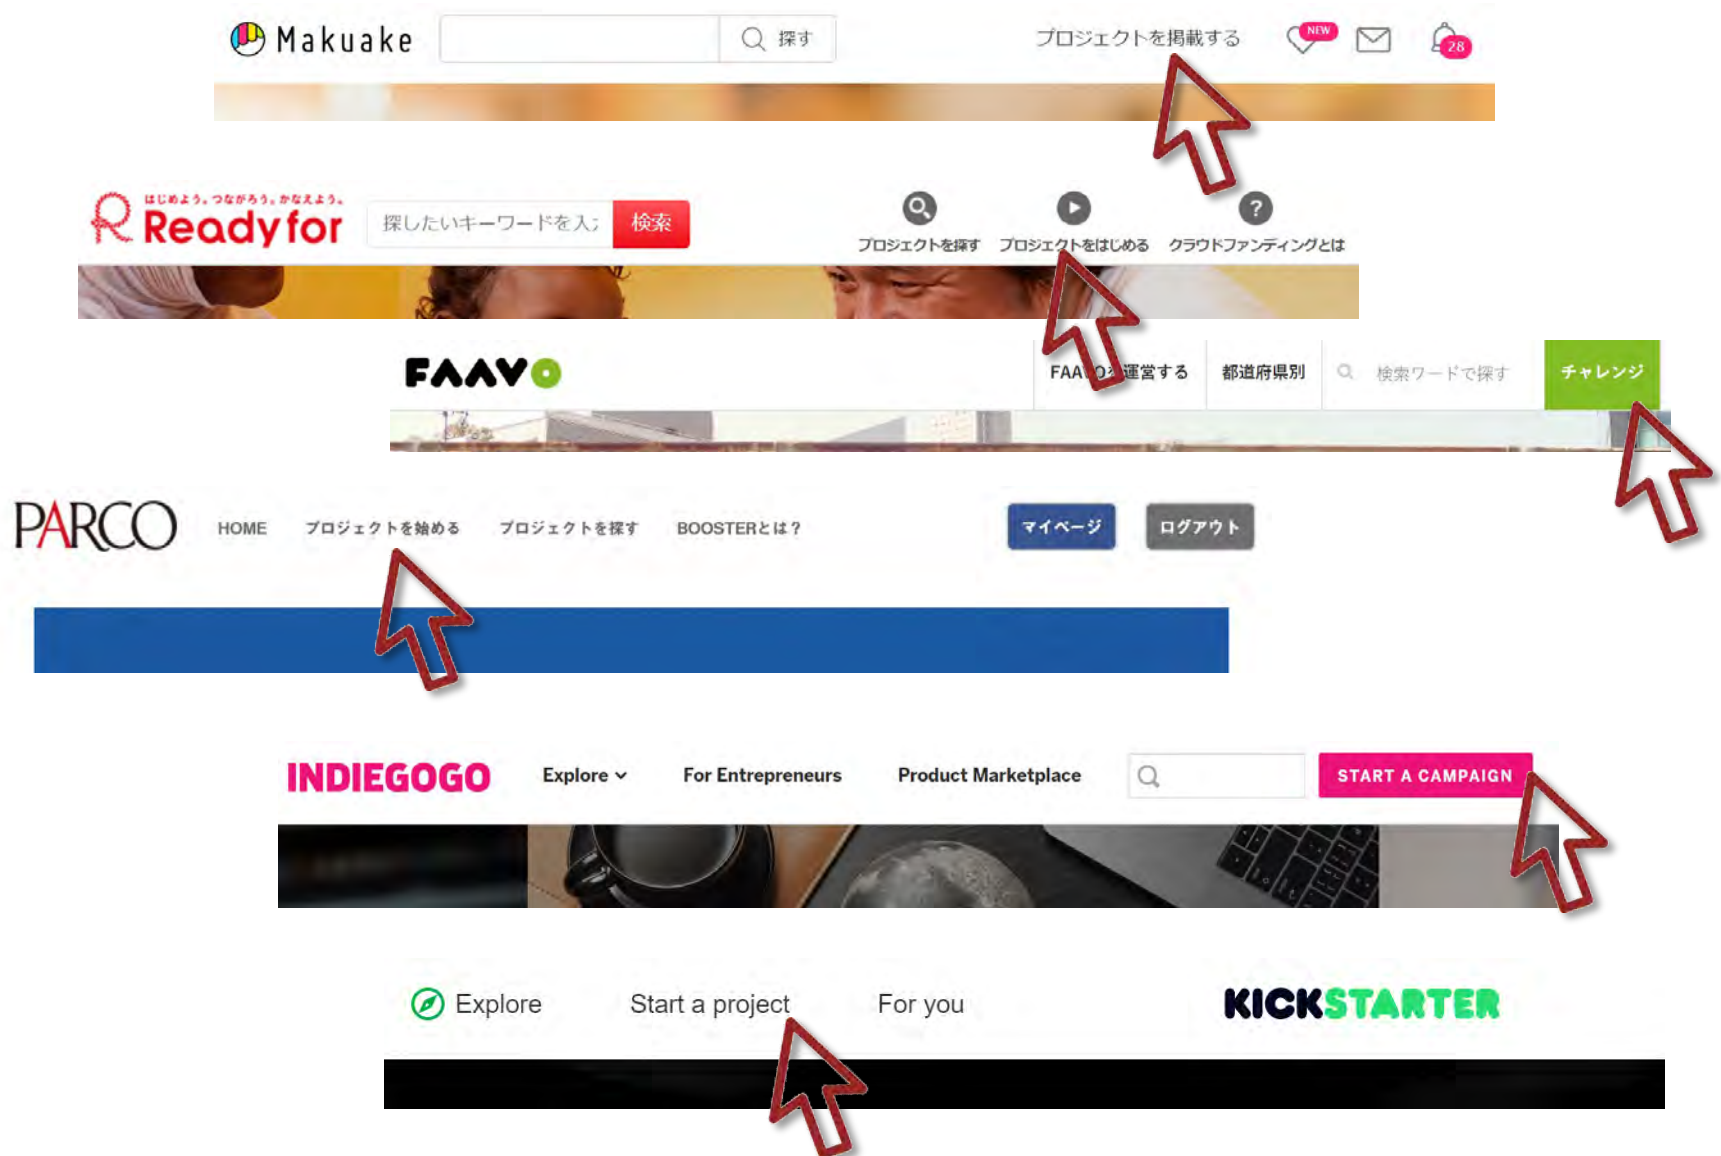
Makuake 探す プロジェクトを掲載する NEW 28

はじめよう。つながろう。かなえよう。
Readyfor 探したいキーワードを入 検索 プロジェクトを探す プロジェクトをはじめる クラウドファンディングとは

FAAVO FAA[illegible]運営する 都道府県別 検索ワードで探す チャレンジ

PARCO HOME プロジェクトを始める プロジェクトを探す BOOSTERとは？ マイページ ログアウト

INDIEGOGO Explore For Entrepreneurs Product Marketplace START A CAMPAIGN

Explore Start a project For you KICKSTARTER